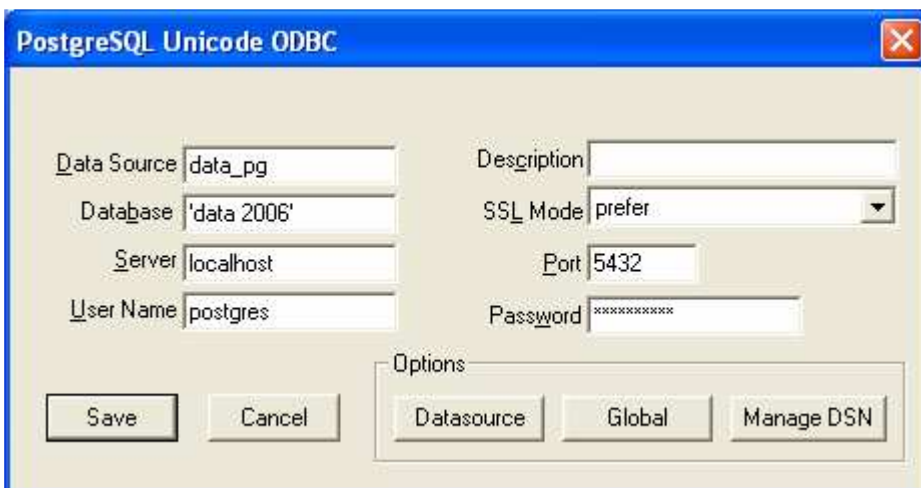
PostgreSQL Unicode ODBC

Data Source data_pg
Database 'data 2006'
Server localhost
User Name postgres

Description
SSL Mode prefer
Port 5432
Password **********

Options

Save Cancel Datasource Global Manage DSN